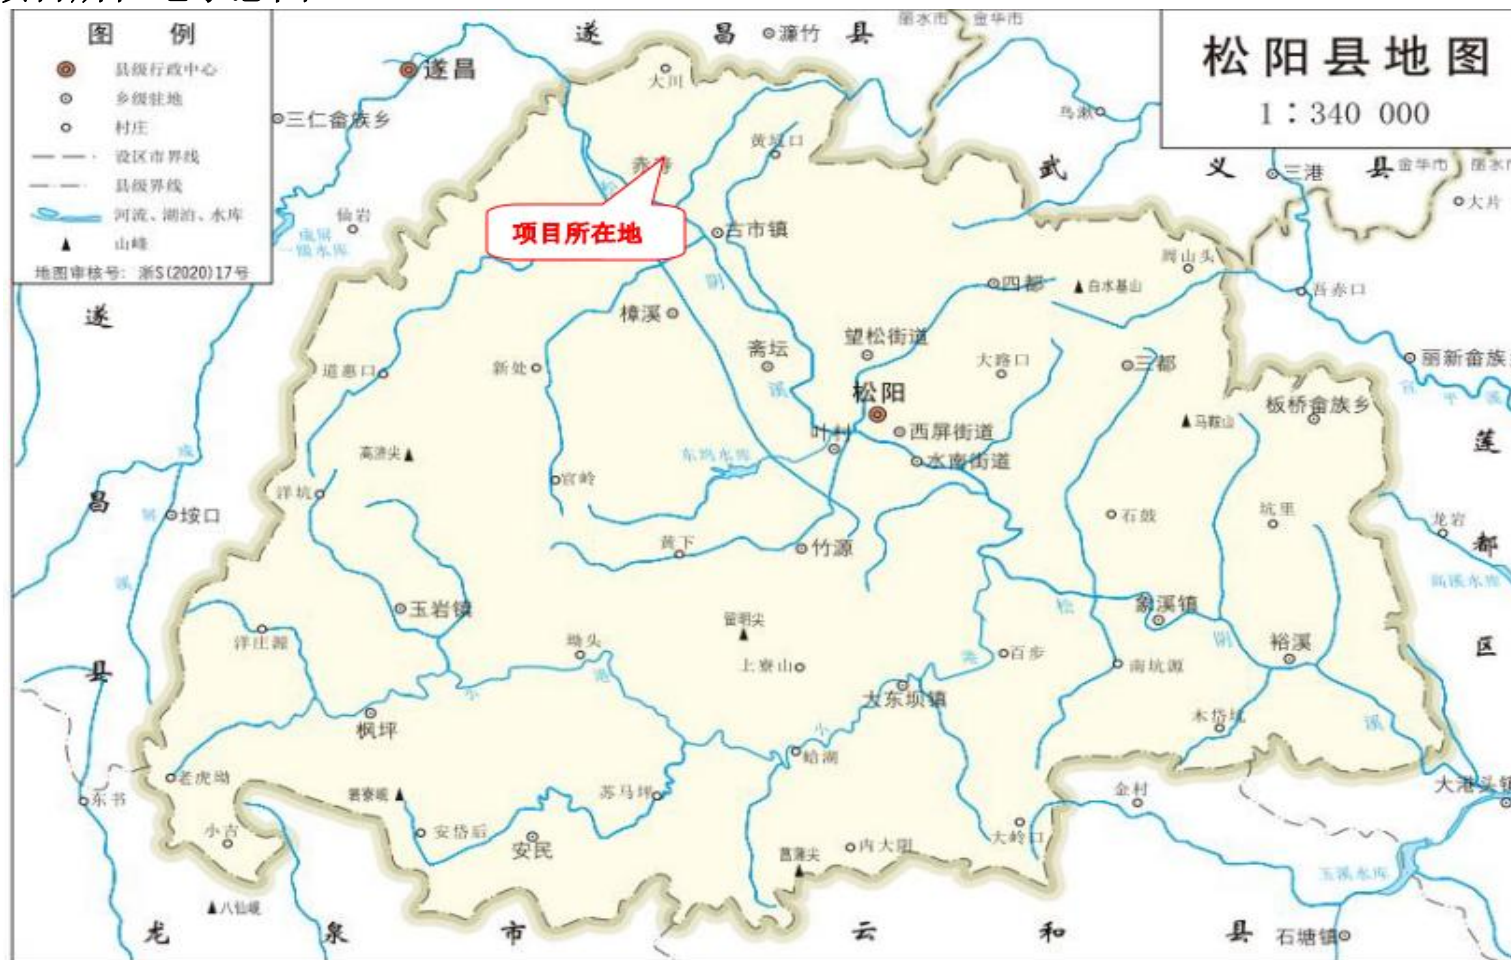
图 例
县级行政中心
乡级驻地
村庄
设区市界线
县级界线
河流、湖泊、水库
山峰
地图审核号：浙S(2020)17号

松阳县地图
1：340 000

遂 昌 县
濂竹
丽水市 金华市
遂昌
三仁畲族乡
大川
黄坑口
乌溪
武
义
三港
县
金华市
丽水市
大片
赤寿
项目所在地
古市镇
仙岩
湖山头
四都
白水基山
吾赤口
樟溪
遂
望松街道
离坛
大路口
三都
丽新畲族乡
道惠口
新处
松阳
板桥畲族乡
西屏街道
马鞍山
叶村
水南街道
高滩尖
东坞水库
莲
官岭
洋坑
昌
垵口
石鼓
坑里
龙岩
黄下
竹源
都
玉岩镇
象溪镇
留明尖
洋庄源
坳头
上寨山
百步
裕溪
县
南坑源
区
大东坝镇
枫坪
木岱口
老虎坳
蛤湖
东书
箬寮岘
苏马坪
金村
大港头镇
小吉
安岱后
大岭口
安民
内大阳
菖蒲尖
玉溪水库
八仙岘
龙
泉
市
云
和
县
石塘镇